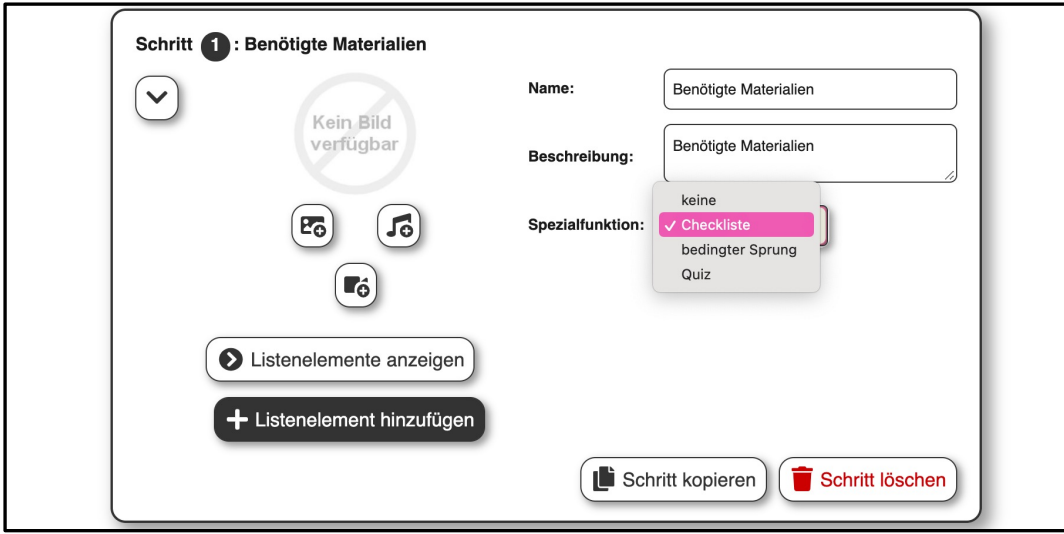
Schritt 1 : Benötigte Materialien

Kein Bild verfügbar

Listenelemente anzeigen

Listenelement hinzufügen

Name: Benötigte Materialien

Beschreibung: Benötigte Materialien

Spezialfunktion:
keine
✓ Checkliste
bedingter Sprung
Quiz

Schritt kopieren

Schritt löschen